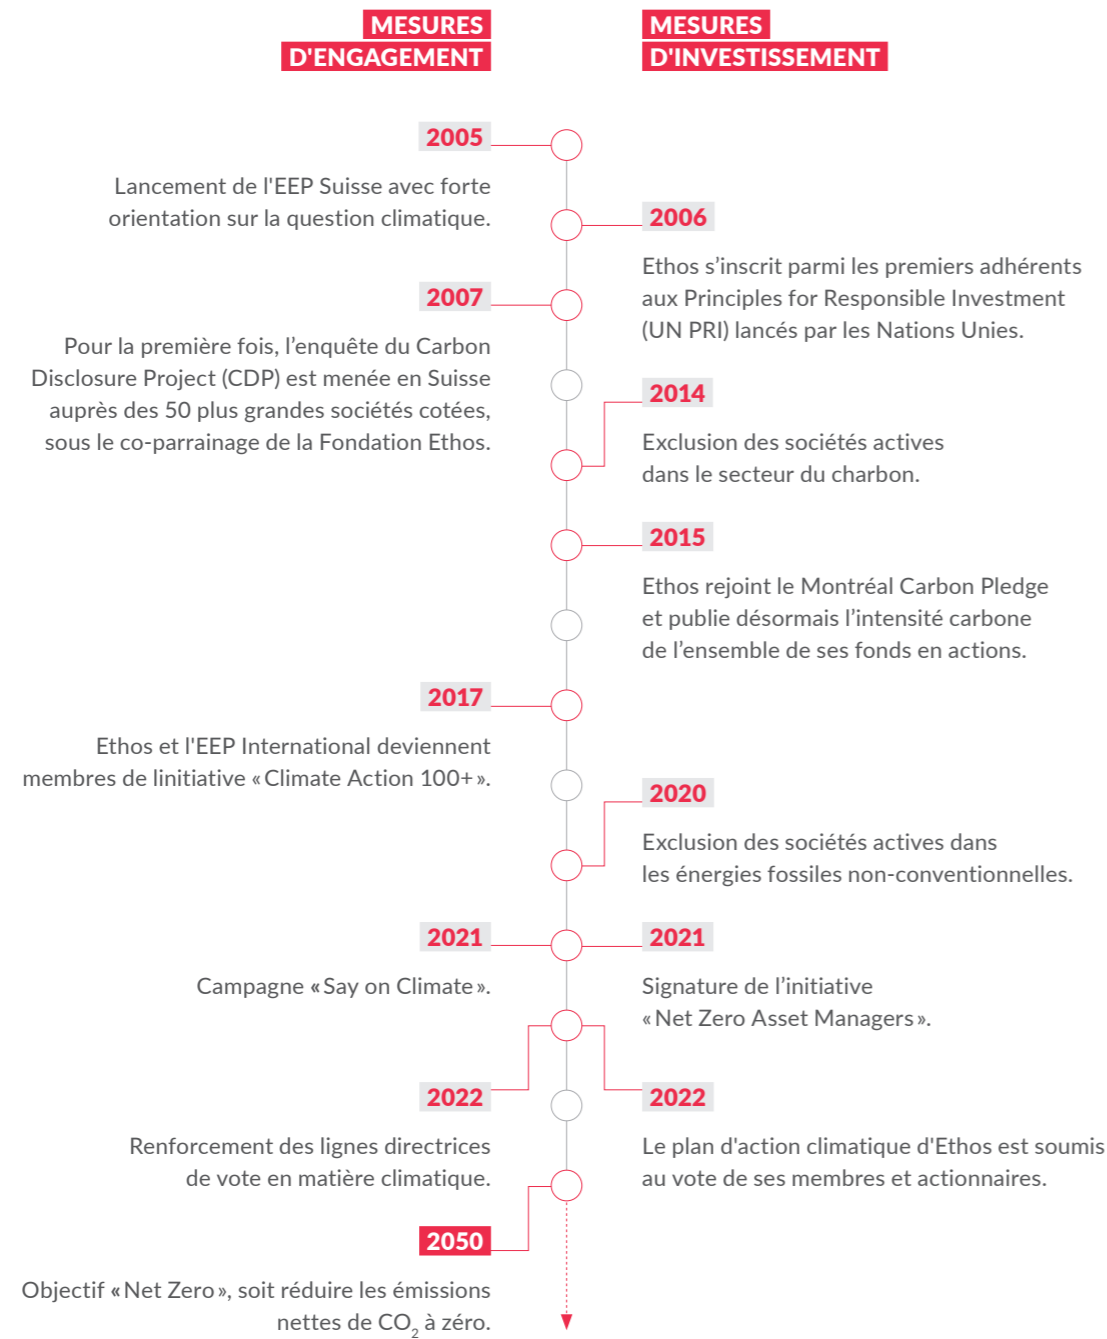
MESURES D'ENGAGEMENT

MESURES D'INVESTISSEMENT

2005

Lancement de l'EEP Suisse avec forte orientation sur la question climatique.

2006

Ethos s'inscrit parmi les premiers adhérents aux Principles for Responsible Investment (UN PRI) lancés par les Nations Unies.

2007

Pour la première fois, l'enquête du Carbon Disclosure Project (CDP) est menée en Suisse auprès des 50 plus grandes sociétés cotées, sous le co-parrainage de la Fondation Ethos.

2014

Exclusion des sociétés actives dans le secteur du charbon.

2015

Ethos rejoint le Montréal Carbon Pledge et publie désormais l'intensité carbone de l'ensemble de ses fonds en actions.

2017

Ethos et l'EEP International deviennent membres de linitiative «Climate Action 100+».

2020

Exclusion des sociétés actives dans les énergies fossiles non-conventionnelles.

2021

Campagne «Say on Climate».

2021

Signature de l'initiative «Net Zero Asset Managers».

2022

Renforcement des lignes directrices de vote en matière climatique.

2022

Le plan d'action climatique d'Ethos est soumis au vote de ses membres et actionnaires.

2050

Objectif «Net Zero», soit réduire les émissions nettes de $CO_2$ à zéro.